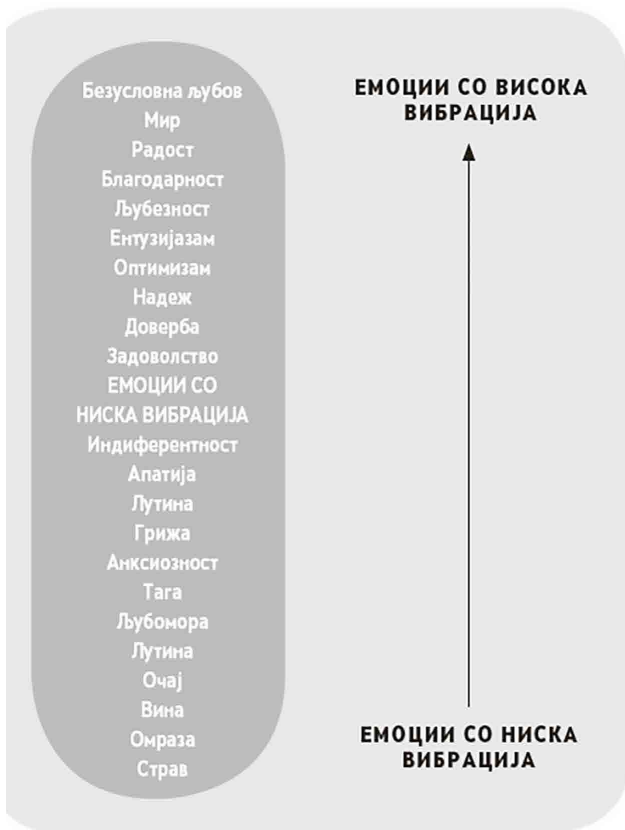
Безусловна љубов
Мир
Радост
Благодарност
Љубезност
Ентузијазам
Оптимизам
Надеж
Доверба
Задоволство
ЕМОЦИИ СО
НИСКА ВИБРАЦИЈА
Индиферентност
Апатија
Лутина
Грижа
Анксиозност
Тага
Љубомора
Лутина
Очај
Вина
Омраза
Страв

ЕМОЦИИ СО ВИСОКА ВИБРАЦИЈА

ЕМОЦИИ СО НИСКА ВИБРАЦИЈА